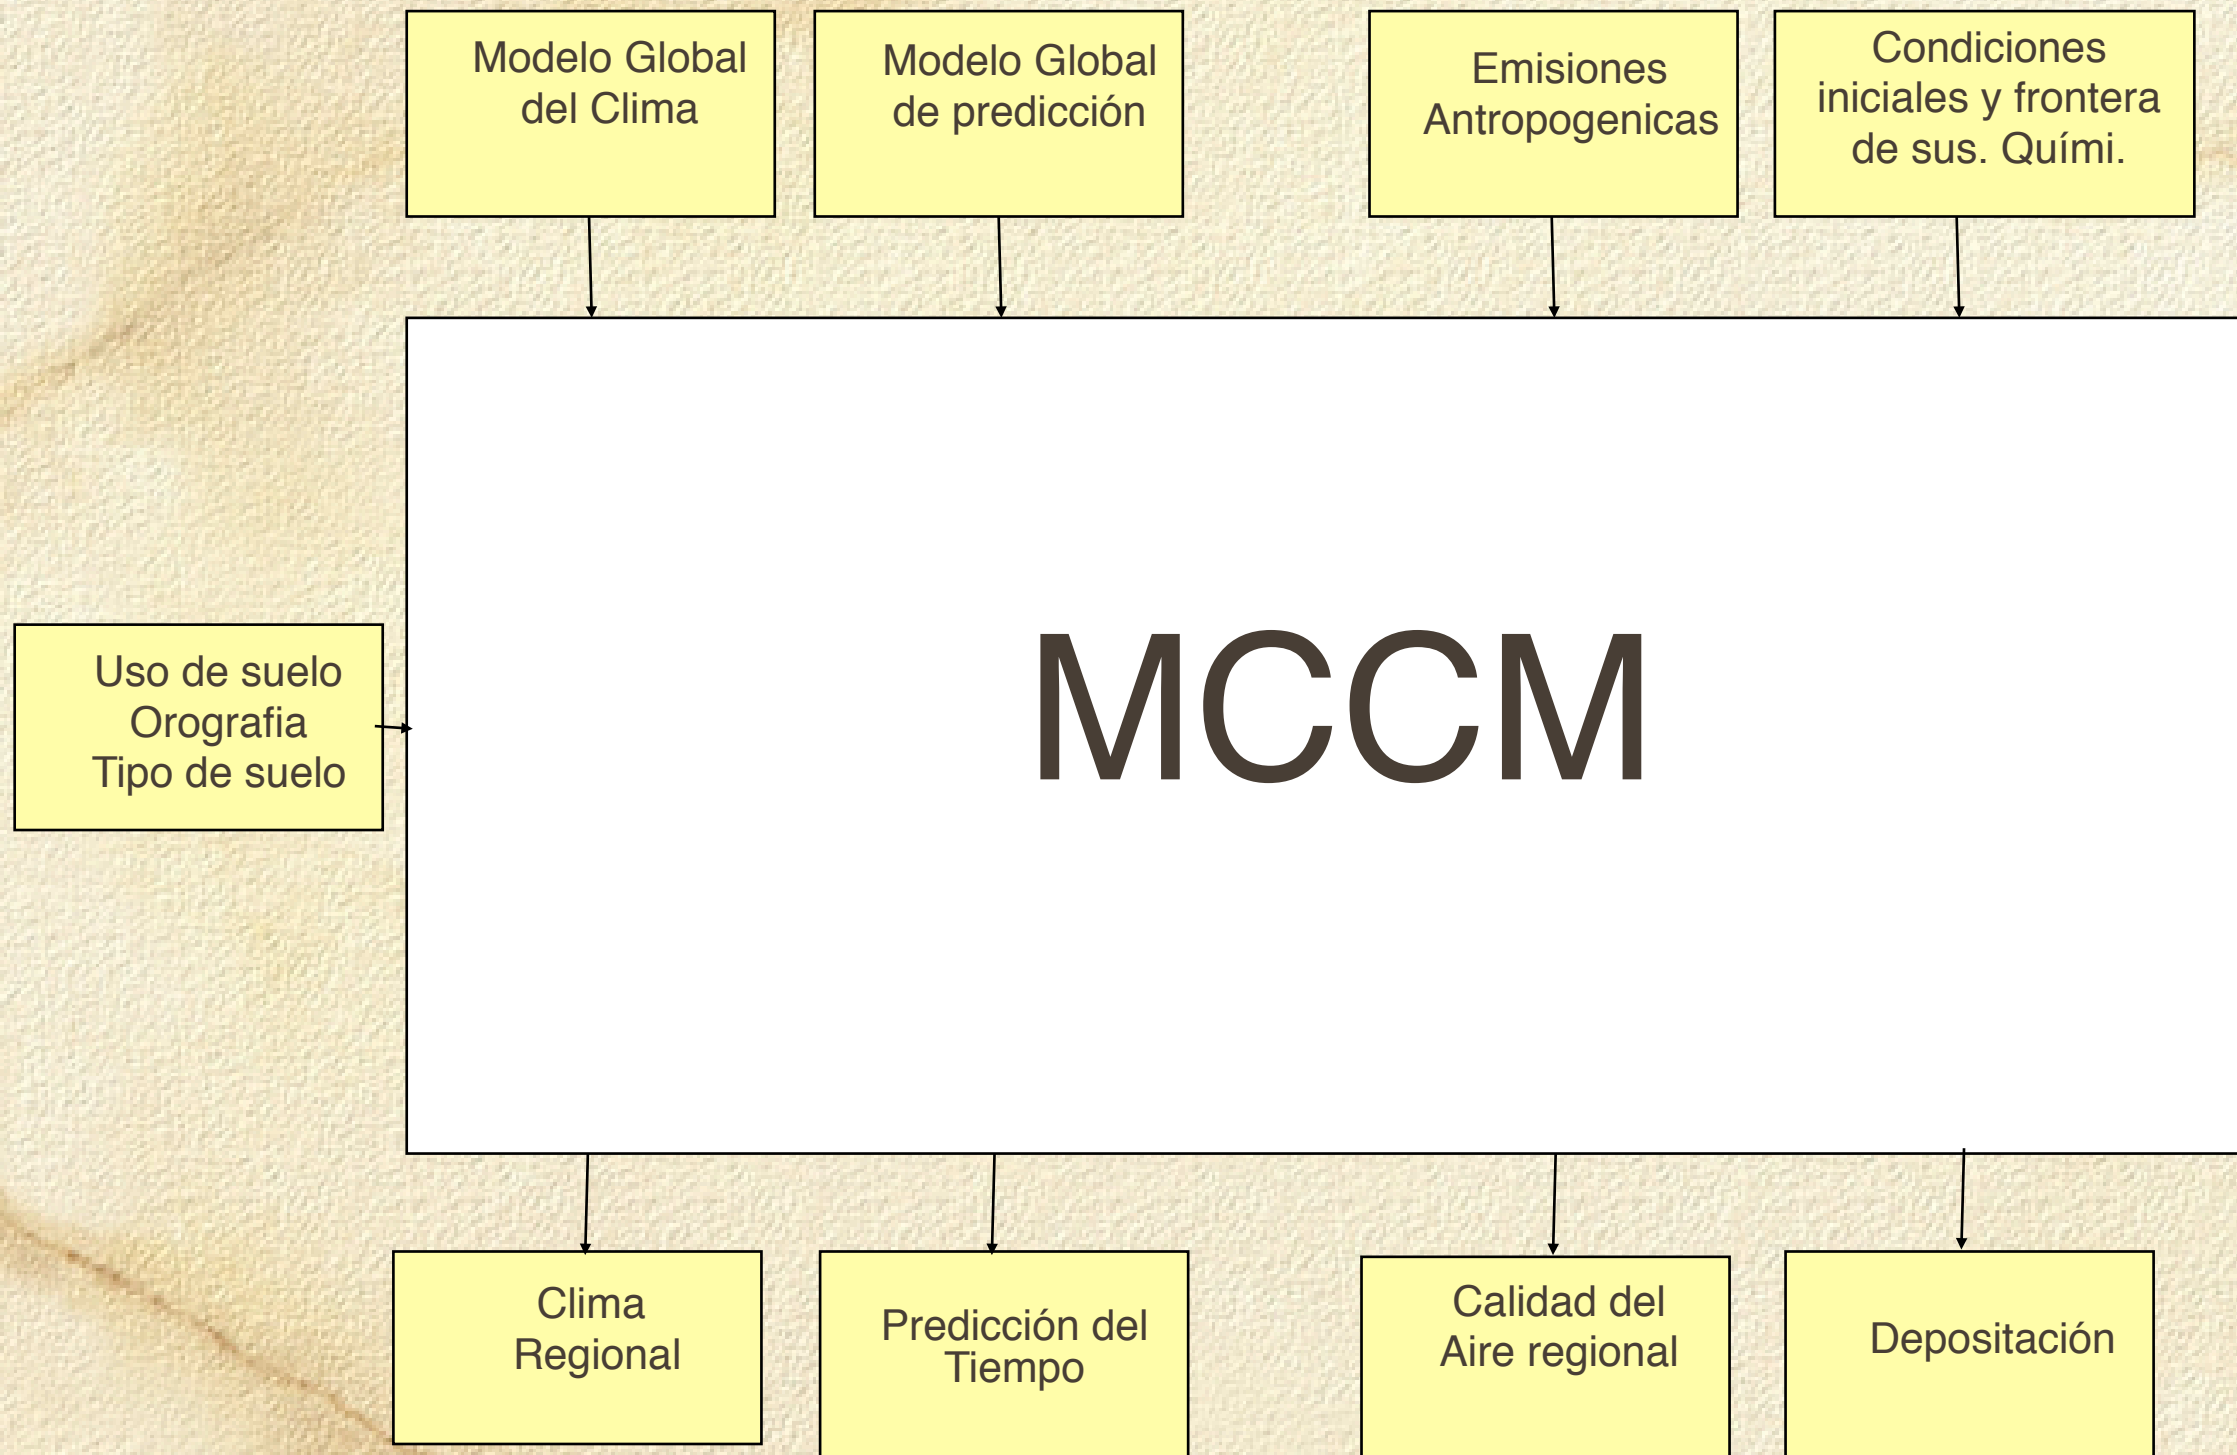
Modelo Global del Clima

Modelo Global de predicción

Emisiones Antropogenicas

Condiciones iniciales y frontera de sus. Quími.

Uso de suelo
Orografia
Tipo de suelo

MCCM

Clima Regional

Predicción del Tiempo

Calidad del Aire regional

Depositación